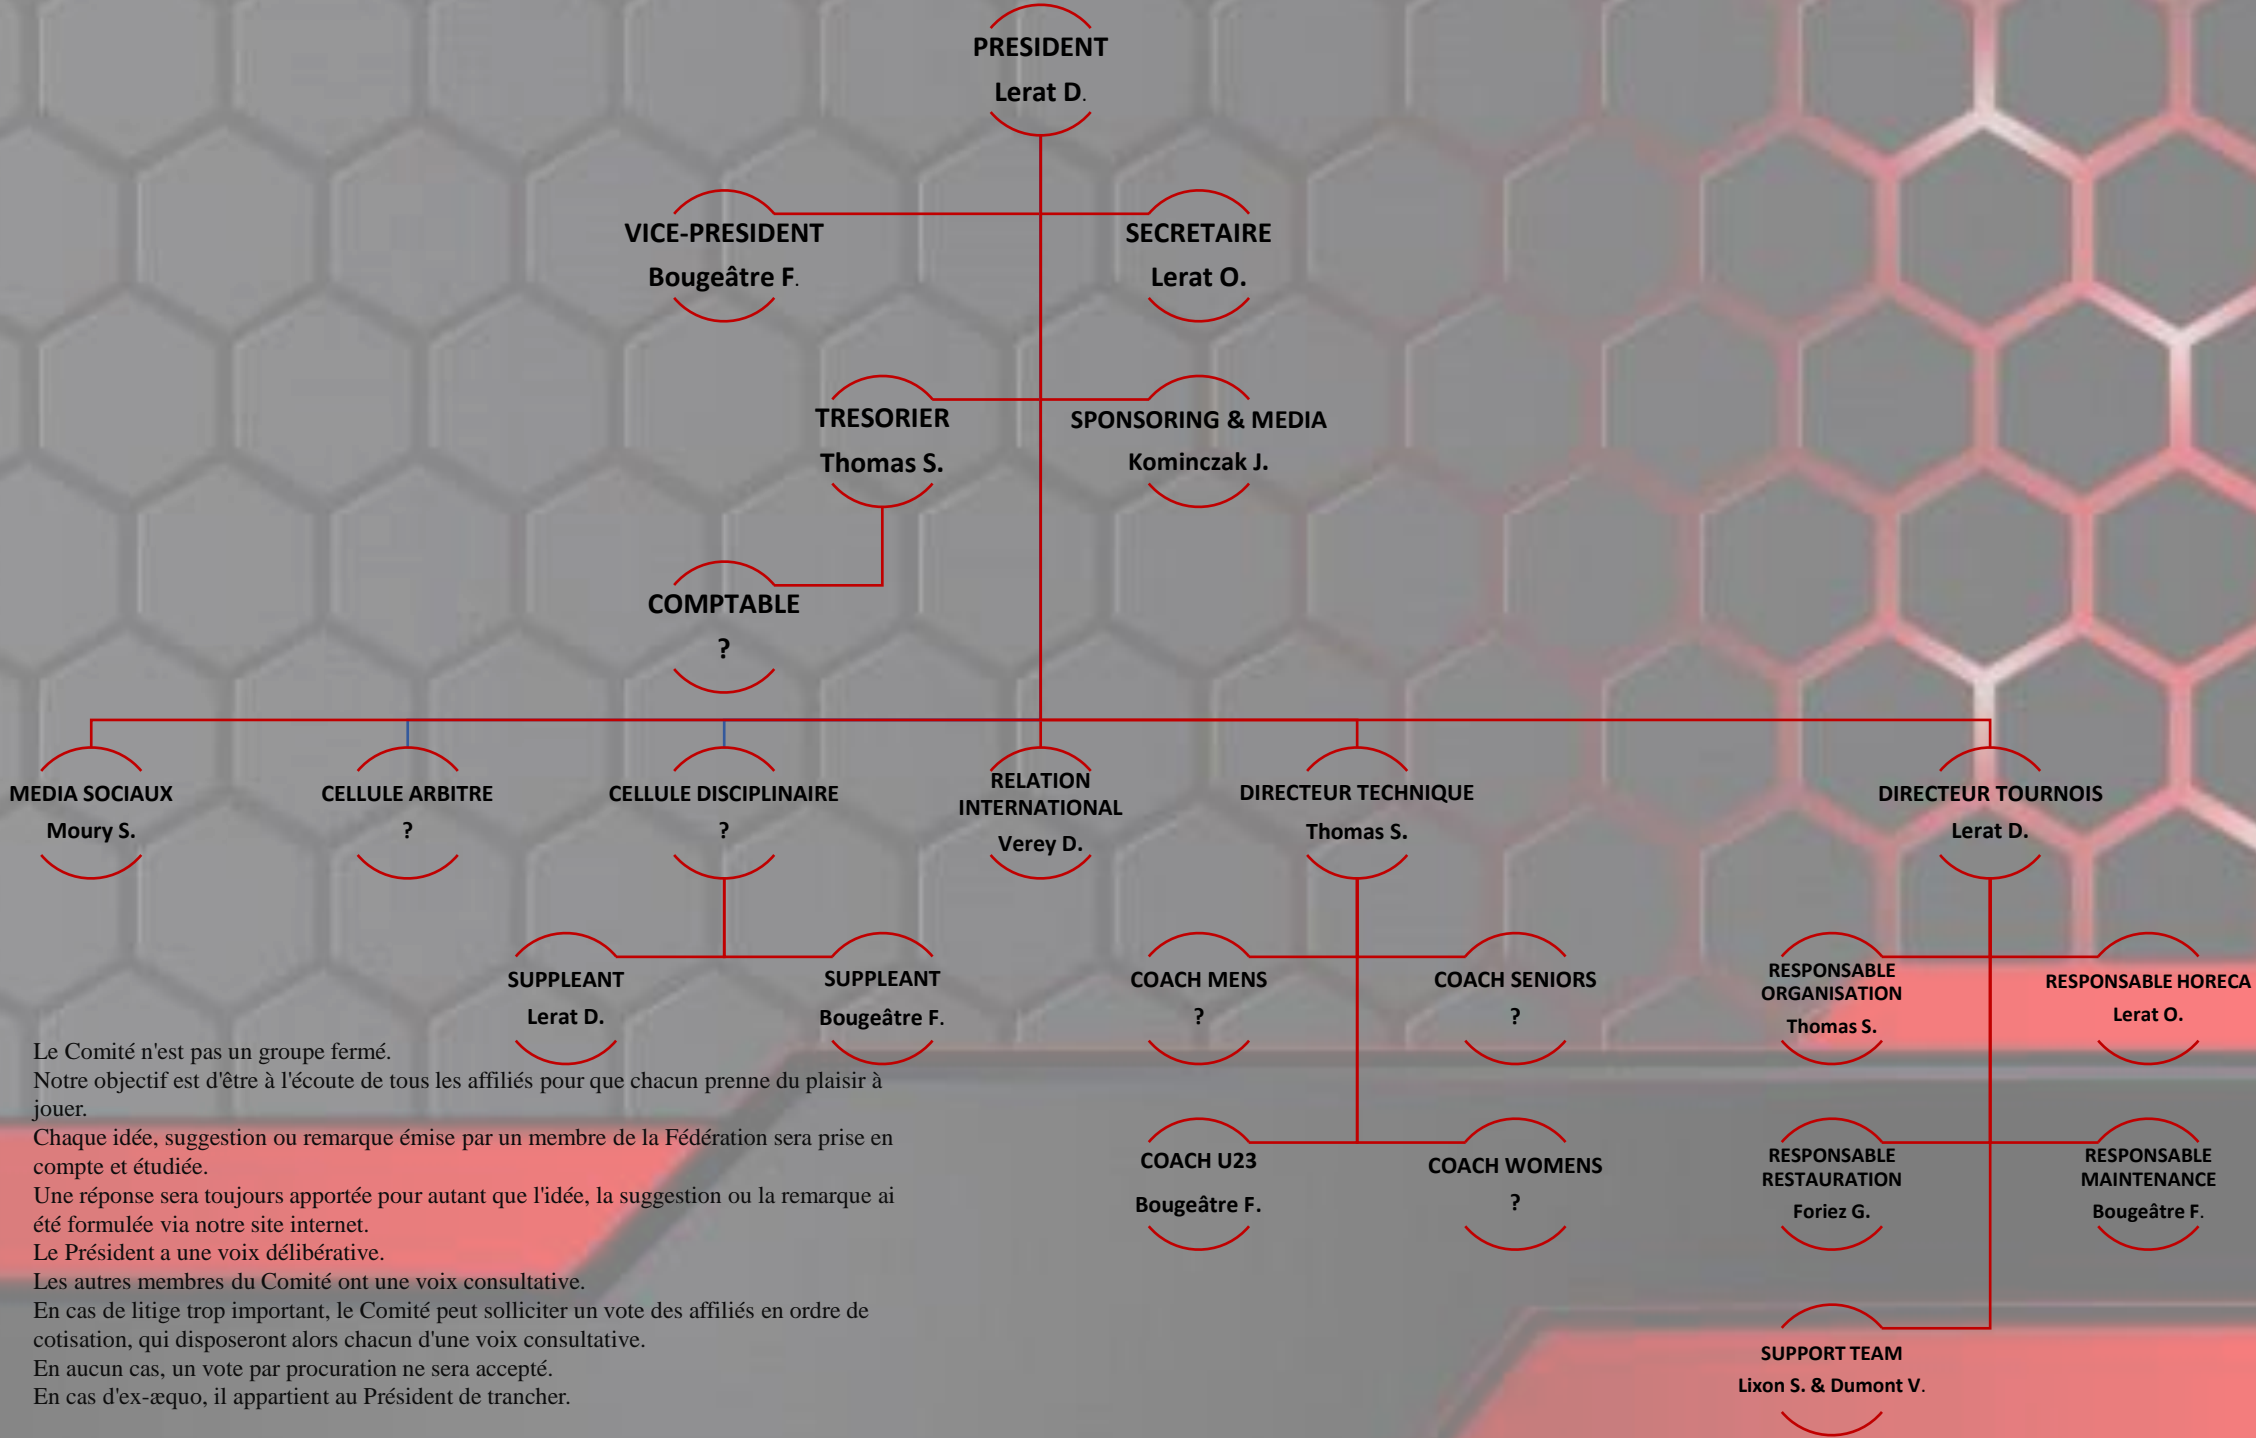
PRESIDENT
Lerat D.

VICE-PRESIDENT
Bougeâtre F.

SECRETAIRE
Lerat O.

TRESORIER
Thomas S.

SPONSORING & MEDIA
Kominczak J.

COMPTABLE
?

MEDIA SOCIAUX
Moury S.

CELLULE ARBITRE
?

CELLULE DISCIPLINAIRE
?

RELATION INTERNATIONAL
Verey D.

DIRECTEUR TECHNIQUE
Thomas S.

DIRECTEUR TOURNOIS
Lerat D.

SUPPLEANT
Lerat D.

SUPPLEANT
Bougeâtre F.

COACH MENS
?

COACH SENIORS
?

RESPONSABLE ORGANISATION
Thomas S.

RESPONSABLE HORECA
Lerat O.

COACH U23
Bougeâtre F.

COACH WOMENS
?

RESPONSABLE RESTAURATION
Foriez G.

RESPONSABLE MAINTENANCE
Bougeâtre F.

SUPPORT TEAM
Lixon S. & Dumont V.

Le Comité n'est pas un groupe fermé.
Notre objectif est d'être à l'écoute de tous les affiliés pour que chacun prenne du plaisir à jouer.
Chaque idée, suggestion ou remarque émise par un membre de la Fédération sera prise en compte et étudiée.
Une réponse sera toujours apportée pour autant que l'idée, la suggestion ou la remarque ai été formulée via notre site internet.
Le Président a une voix délibérative.
Les autres membres du Comité ont une voix consultative.
En cas de litige trop important, le Comité peut solliciter un vote des affiliés en ordre de cotisation, qui disposeront alors chacun d'une voix consultative.
En aucun cas, un vote par procuration ne sera accepté.
En cas d'ex-æquo, il appartient au Président de trancher.